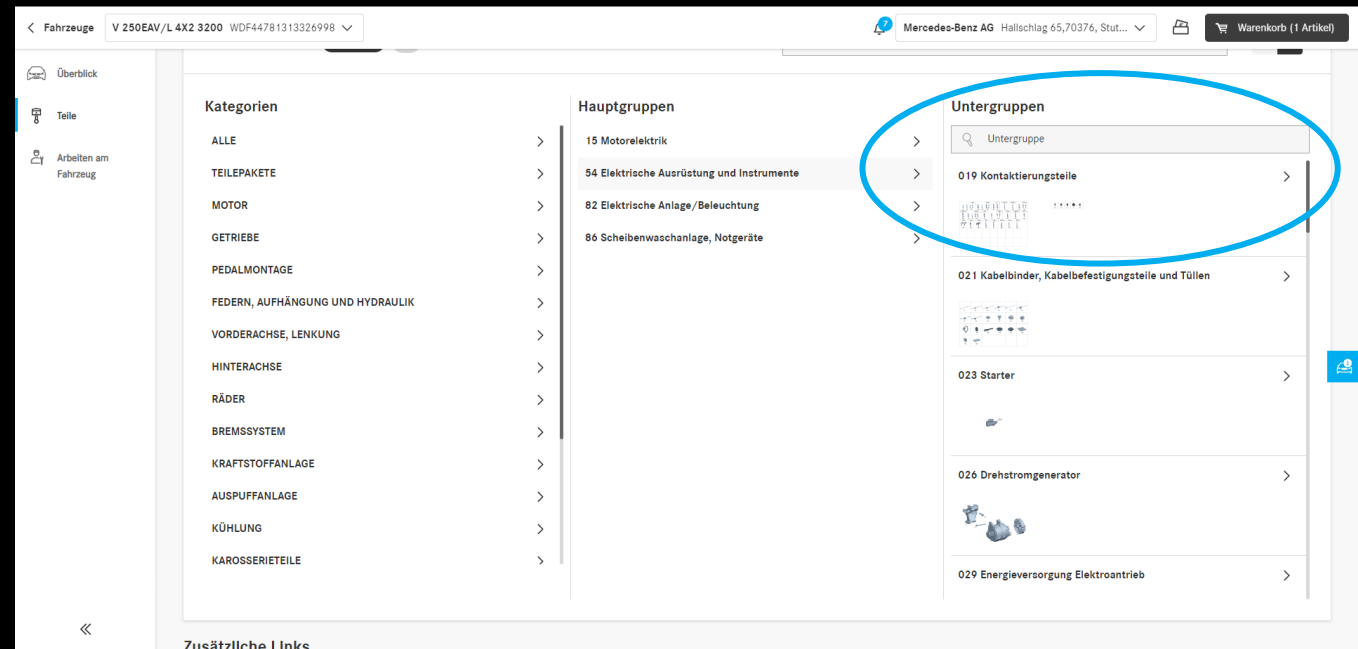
Fahrzeuge V 250EAV/L 4X2 3200 WDF44781313326998

7 Mercedes-Benz AG Hallschlag 65,70376, Stut... Warenkorb (1 Artikel)

Überblick
Teile
Arbeiten am Fahrzeug

Kategorien
ALLE
TEILEPAKETE
MOTOR
GETRIEBE
PEDALMONTAGE
FEDERN, AUFHÄNGUNG UND HYDRAULIK
VORDERACHSE, LENKUNG
HINTERACHSE
RÄDER
BREMSSYSTEM
KRAFTSTOFFANLAGE
AUSPUFFANLAGE
KÜHLUNG
KAROSSERIETEILE

Hauptgruppen
15 Motorelektrik
54 Elektrische Ausrüstung und Instrumente
82 Elektrische Anlage/Beleuchtung
86 Scheibenwaschanlage, Notgeräte

Untergruppen
Untergruppe
019 Kontaktierungsteile
021 Kabelbinder, Kabelbefestigungsteile und Tüllen
023 Starter
026 Drehstromgenerator
029 Energieversorgung Elektroantrieb

Zusätzliche Links